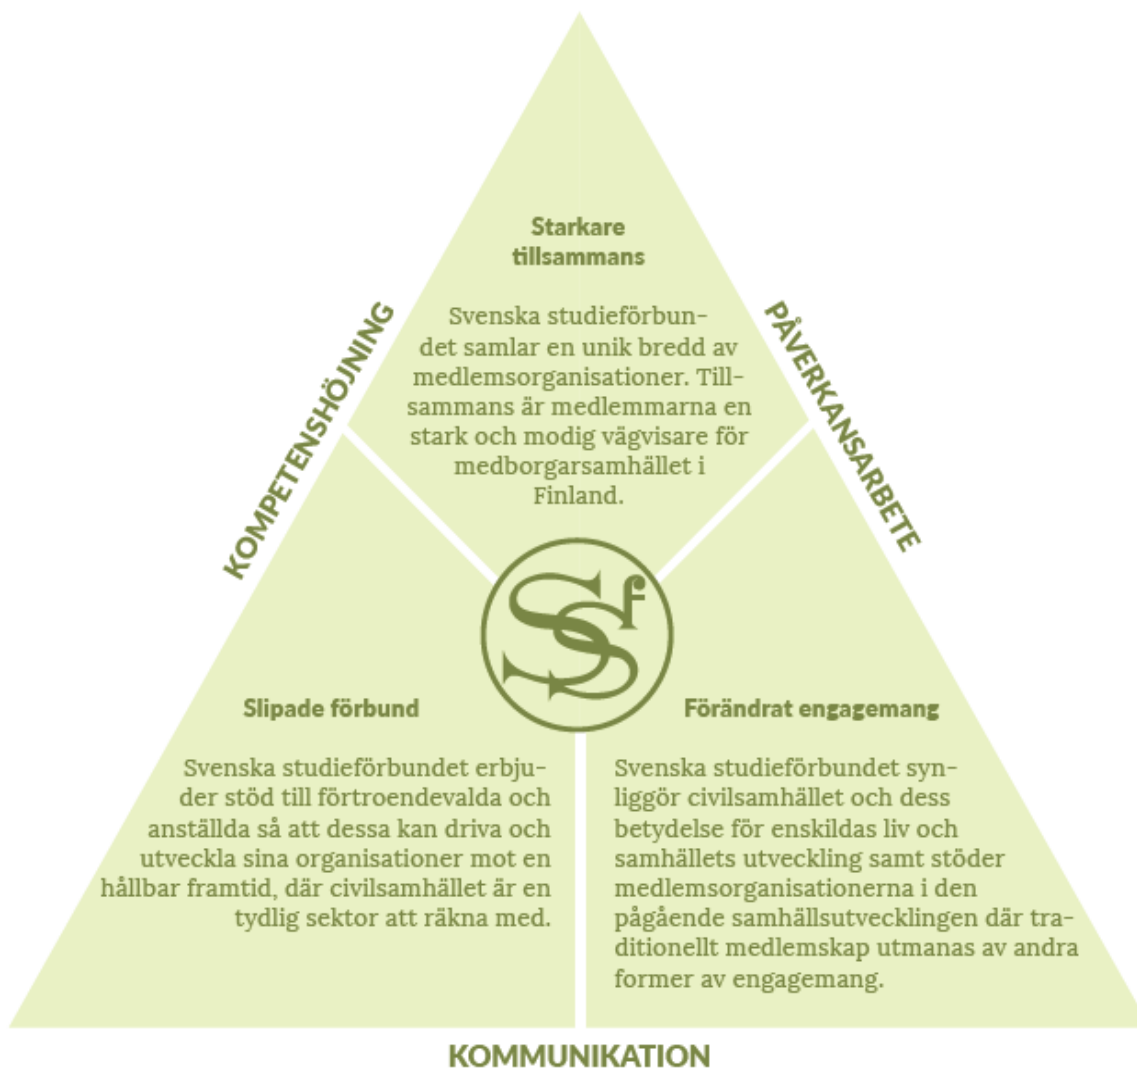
KOMPETENSHÖJNING

PÅVERKANSARBETE

Starkare tillsammans

Svenska studieförbundet samlar en unik bredd av medlemsorganisationer. Tillsammans är medlemmarna en stark och modig vägvisare för medborgarsamhället i Finland.

SSf

Slipade förbund

Svenska studieförbundet erbjuder stöd till förtroendevalda och anställda så att dessa kan driva och utveckla sina organisationer mot en hållbar framtid, där civilsamhället är en tydlig sektor att räkna med.

Förändrat engagemang

Svenska studieförbundet synliggör civilsamhället och dess betydelse för enskildas liv och samhällets utveckling samt stöder medlemsorganisationerna i den pågående samhällsutvecklingen där traditionellt medlemskap utmanas av andra former av engagemang.

KOMMUNIKATION